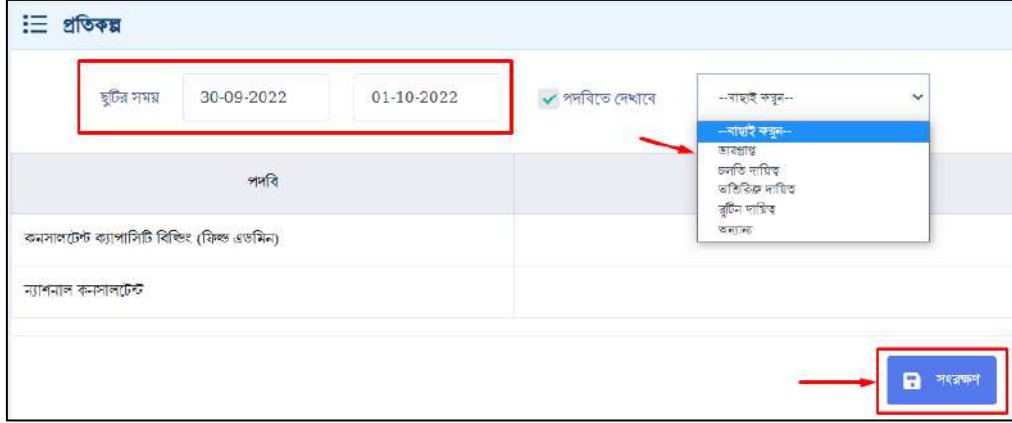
প্রতিকল্প

ছুটির সময় 30-09-2022 01-10-2022

পদবিতে দেখাবে

--বাছাই করুন--

--বাছাই করুন--
ভারপ্রাপ্ত
চলতি দায়িত্ব
অতিরিক্ত দায়িত্ব
রুটিন দায়িত্ব
অন্যান্য

পদবি

কনসালটেন্ট ক্যাপাসিটি বিল্ডিং (ফিল্ড এডমিন)

ন্যাশনাল কনসালটেন্ট

সংরক্ষণ